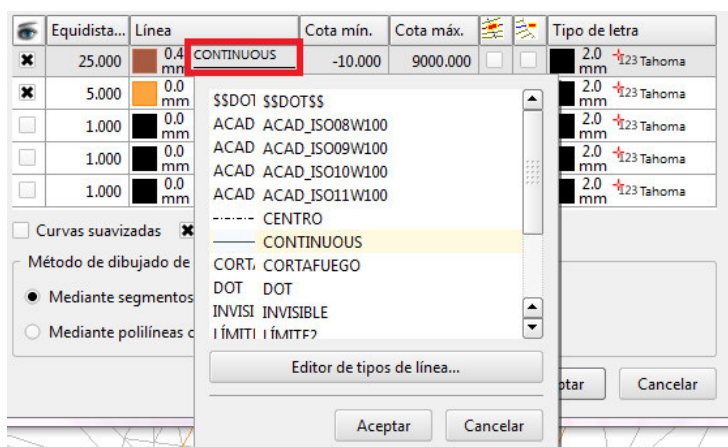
| | Equidista... | Línea | Cota mín. | Cota máx. | | | Tipo de letra |
|---|---|---|---|---|---|---|---|
| ✖ | 25.000 | 0.4 mm CONTINUOUS | -10.000 | 9000.000 | | | 2.0 mm 123 Tahoma |
| ✖ | 5.000 | 0.0 mm | | | | | 2.0 mm 123 Tahoma |
| | 1.000 | 0.0 mm | | | | | 2.0 mm 123 Tahoma |
| | 1.000 | 0.0 mm | | | | | 2.0 mm 123 Tahoma |
| | 1.000 | 0.0 mm | | | | | 2.0 mm 123 Tahoma |

Curvas suavizadas ✖

Método de dibujado de

Mediante segmentos

Mediante polilíneas c

$SDOT $$DOT$$
ACAD ACAD_ISO08W100
ACAD ACAD_ISO09W100
ACAD ACAD_ISO10W100
ACAD ACAD_ISO11W100
CENTRO
CONTINUOUS
CORTA CORTAFUEGO
DOT DOT
INVISI INVISIBLE
LÍMITI LÍMITE2

Editor de tipos de línea...

Aceptar Cancelar

ptar Cancelar